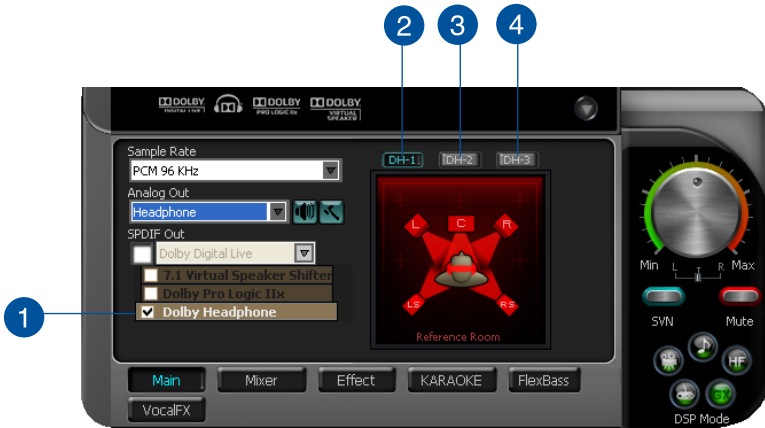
2
3
4
DOLBY
DIGITAL LIVE
DOLBY
PRO LOGIC IIx
DOLBY
VIRTUAL SPEAKER
Sample Rate
PCM 96 KHz
Analog Out
Headphone
SPDIF Out
Dolby Digital Live
7.1 Virtual Speaker Shifter
Dolby Pro Logic IIx
Dolby Headphone
1
DH-1
DH-2
DH-3
L
C
R
LS
RS
Reference Room
Min
L
R
Max
SVN
Mute
HF
DSP Mode
Main
Mixer
Effect
KARAOKE
FlexBass
VocalFX